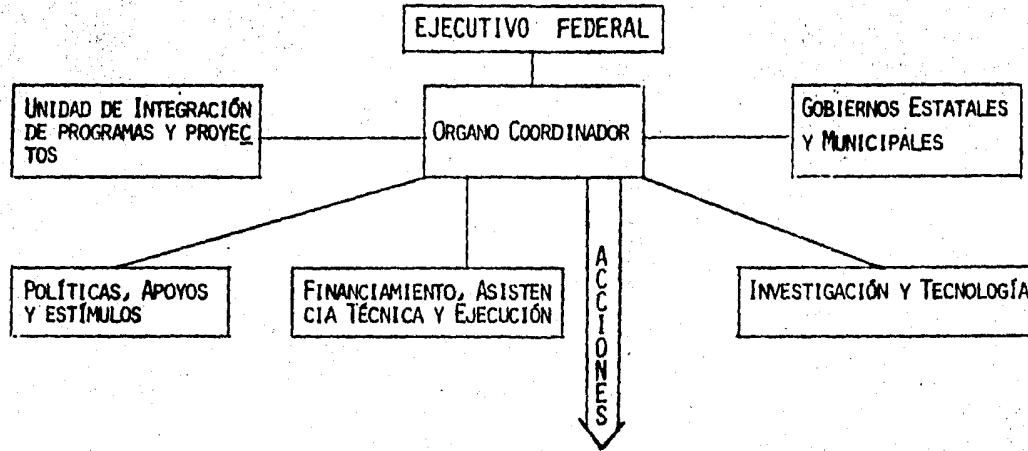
EJECUTIVO FEDERAL

UNIDAD DE INTEGRACIÓN DE PROGRAMAS Y PROYECTOS

ORGANO COORDINADOR

GOBIERNOS ESTATALES Y MUNICIPALES

POLÍTICAS, APOYOS Y ESTÍMULOS

FINANCIAMIENTO, ASISTENCIA TÉCNICA Y EJECUCIÓN

ACCIONES

INVESTIGACIÓN Y TECNOLOGÍA